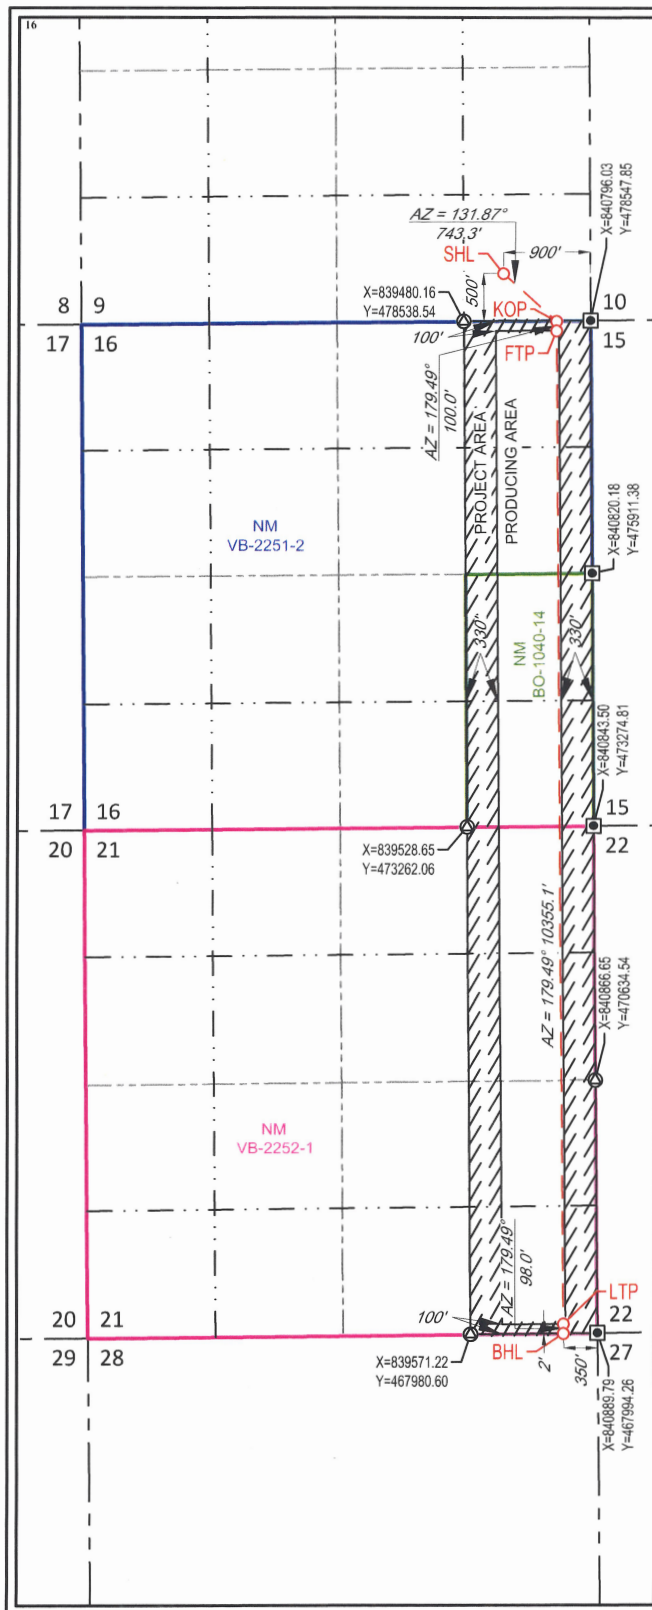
16

AZ = 131.87°
743.3'
SHL
900'
X=840796.03
Y=478547.85
500'
X=839480.16
Y=478538.54
8 9
10
17 16
15
KOP
FTP
100'
AZ = 179.49°
100.0'
PROJECT AREA
PRODUCING AREA
NM
VB-2251-2
X=840820.18
Y=475911.38
330'
NM
BO-1040-14
330'
X=840843.50
Y=473274.81
17 16
15
20 21
22
X=839528.65
Y=473262.06
AZ = 179.49° 10355.1'
X=840866.65
Y=470634.54
NM
VB-2252-1
AZ = 179.49°
98.0'
100'
LTP
20 21
22
29 28
27
X=839571.22
Y=467980.60
BHL
2'
350'
X=840889.79
Y=467994.26